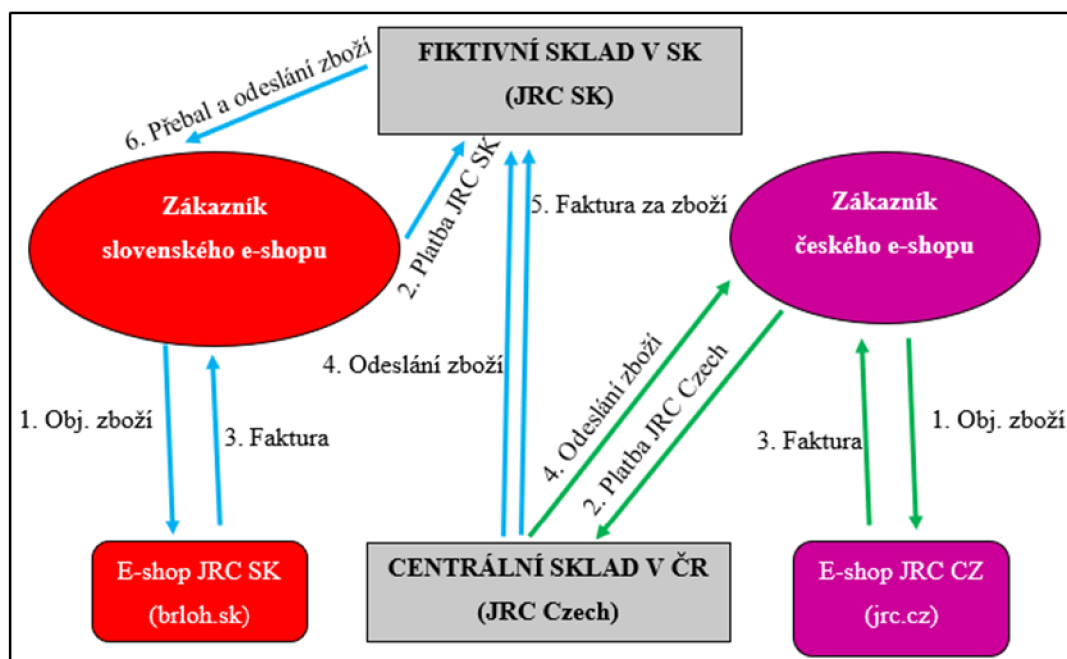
FIKTIVNÍ SKLAD V SK
(JRC SK)

6. Přebal a odeslání zboží

Zákazník
slovenského e-shopu

2. Platba JRC SK

5. Faktura za zboží

Zákazník
českého e-shopu

4. Odeslání zboží

4. Odeslání zboží

2. Platba JRC Czech

1. Obj. zboží

3. Faktura

3. Faktura

1. Obj. zboží

E-shop JRC SK
(brloh.sk)

CENTRÁLNÍ SKLAD V ČR
(JRC Czech)

E-shop JRC CZ
(jrc.cz)